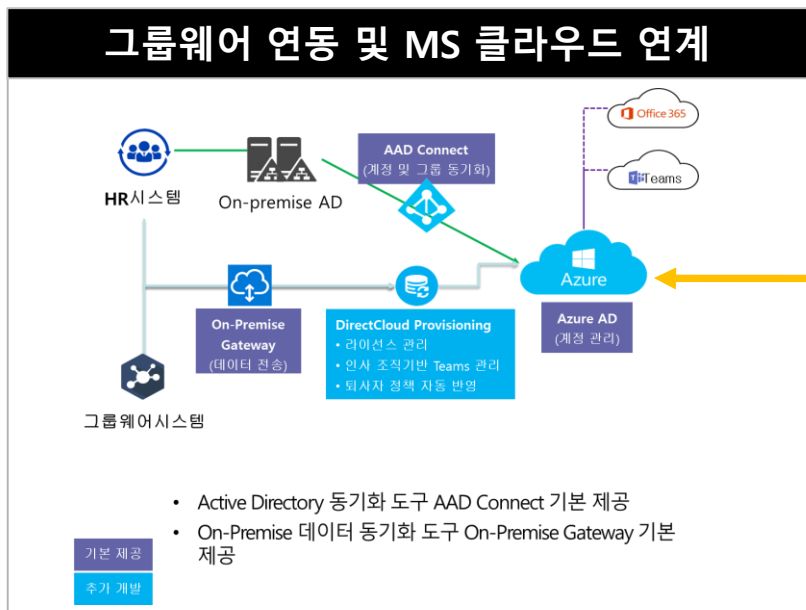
그룹웨어 연동 및 MS 클라우드 연계

Office365

Teams

HR시스템

On-premise AD

AAD Connect
(계정 및 그룹 동기화)

Azure

Azure AD
(계정 관리)

On-Premise Gateway
(데이터 전송)

DirectCloud Provisioning
• 라이선스 관리
• 인사 조직기반 Teams 관리
• 퇴사자 정책 자동 반영

그룹웨어시스템

• Active Directory 동기화 도구 AAD Connect 기본 제공
• On-Premise 데이터 동기화 도구 On-Premise Gateway 기본 제공

기본 제공

추가 개발